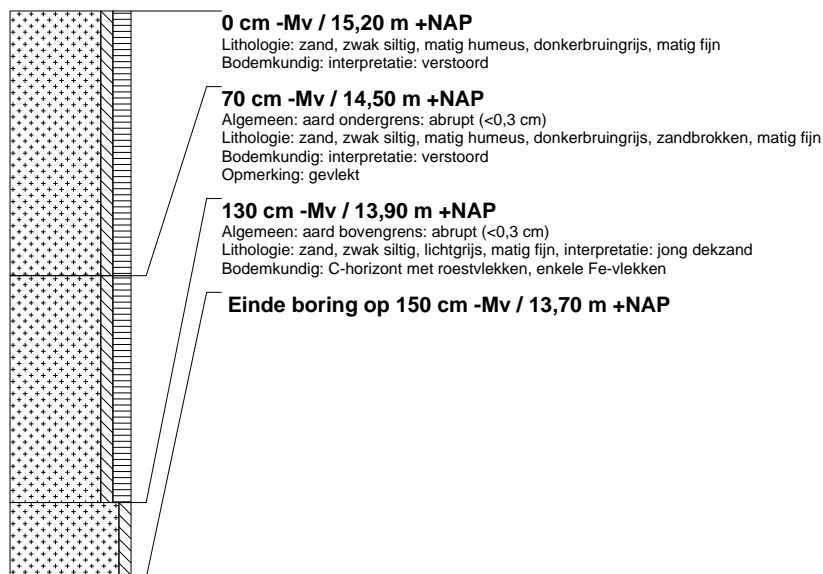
**0 cm -Mv / 15,20 m +NAP**
Lithologie: zand, zwak siltig, matig humeus, donkerbruingrijs, matig fijn
Bodemkundig: interpretatie: verstoord

**70 cm -Mv / 14,50 m +NAP**
Algemeen: aard ondergrens: abrupt (<0,3 cm)
Lithologie: zand, zwak siltig, matig humeus, donkerbruingrijs, zandbrokken, matig fijn
Bodemkundig: interpretatie: verstoord
Opmerking: gevlekt

**130 cm -Mv / 13,90 m +NAP**
Algemeen: aard bovengrens: abrupt (<0,3 cm)
Lithologie: zand, zwak siltig, lichtgrijs, matig fijn, interpretatie: jong dekzand
Bodemkundig: C-horizont met roestvlekken, enkele Fe-vlekken

**Einde boring op 150 cm -Mv / 13,70 m +NAP**